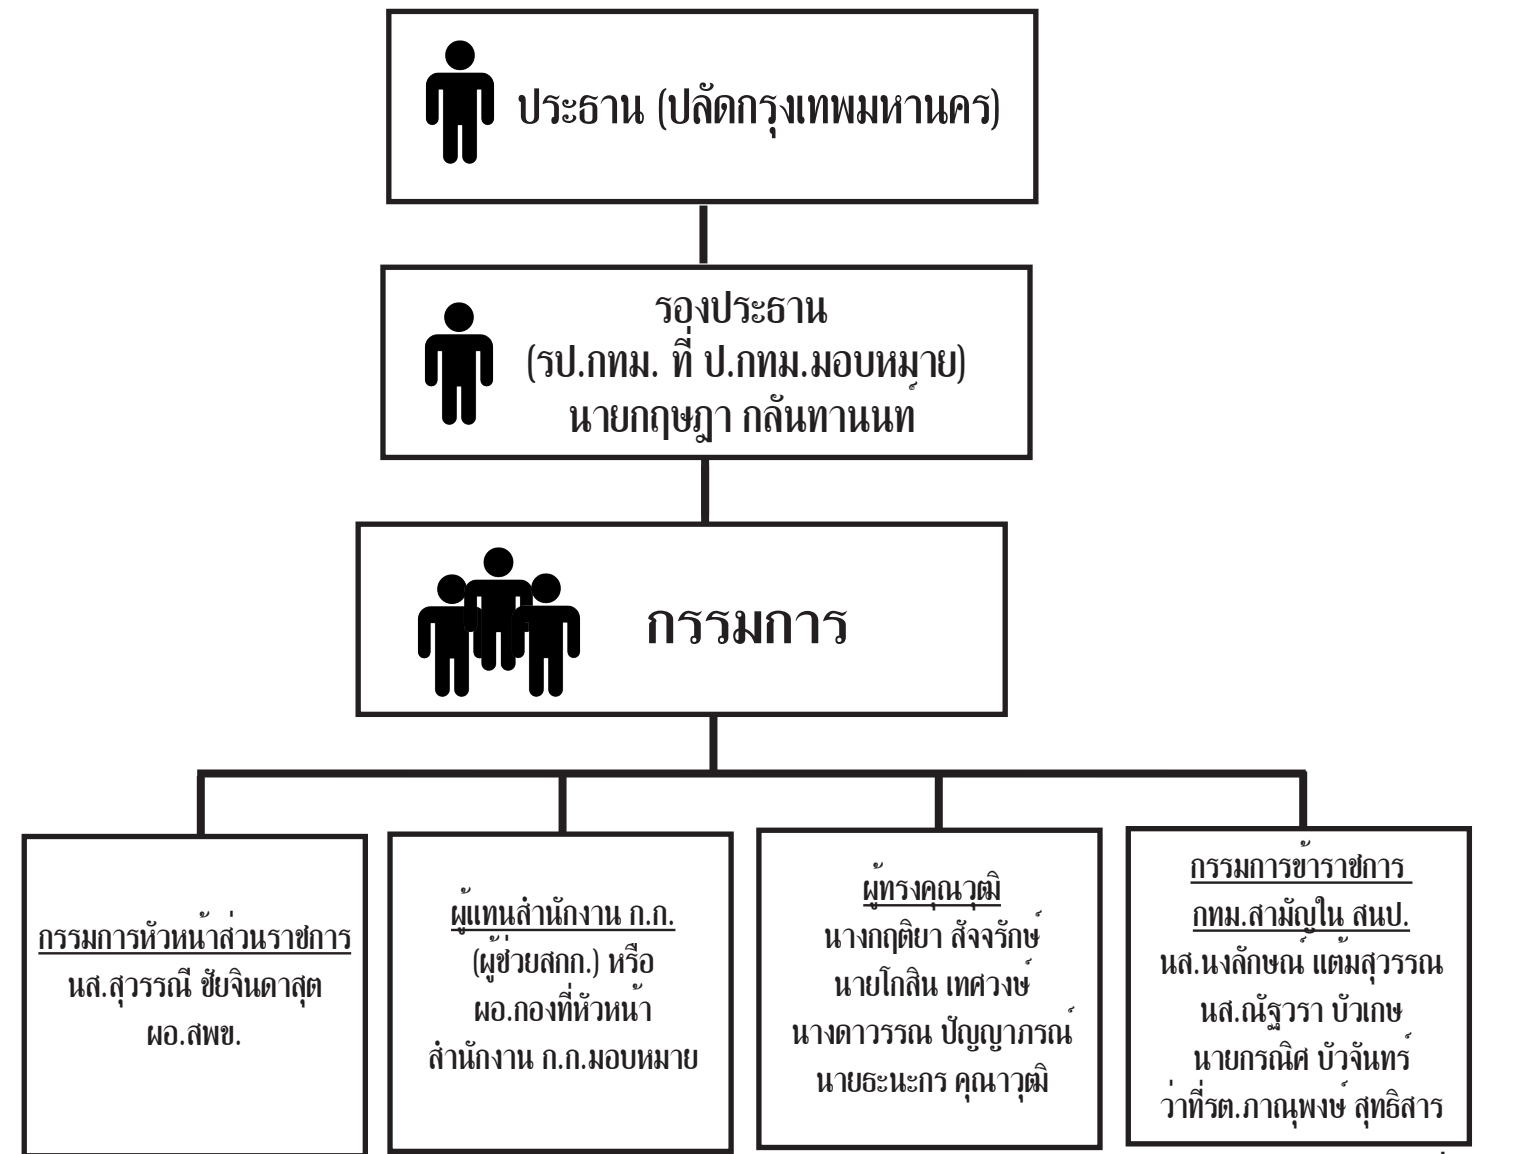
ประธาน (ปลัดกรุงเทพมหานคร)

รองประธาน
(รป.กทม. ที่ ป.กทม.มอบหมาย)
นายกฤษฎา กลันทานนท์

กรรมการ

กรรมการหัวหน้าส่วนราชการ
นส.สุวรรณี ชัยจินดาสุต
ผอ.สพข.

ผู้แทนสำนักงาน ก.ก.
(ผู้ช่วยสกก.) หรือ
ผอ.กองที่หัวหน้า
สำนักงาน ก.ก.มอบหมาย

ผู้ทรงคุณวุฒิ
นางกฤติยา สัจจรักษ์
นายโกสิน เทศวงษ์
นางดาวรรณ ปัญญาภรณ์
นายธะนะกร คุณาวุฒิ

กรรมการข้าราชการ
กทม.สามัญใน สนป.
นส.นงลักษณ์ แต้มสุวรรณ
นส.ณัฐวรา บัวเกษ
นายกรณิศ บัวจันทร์
ว่าที่รต.ภาณุพงษ์ สุทธิสาร